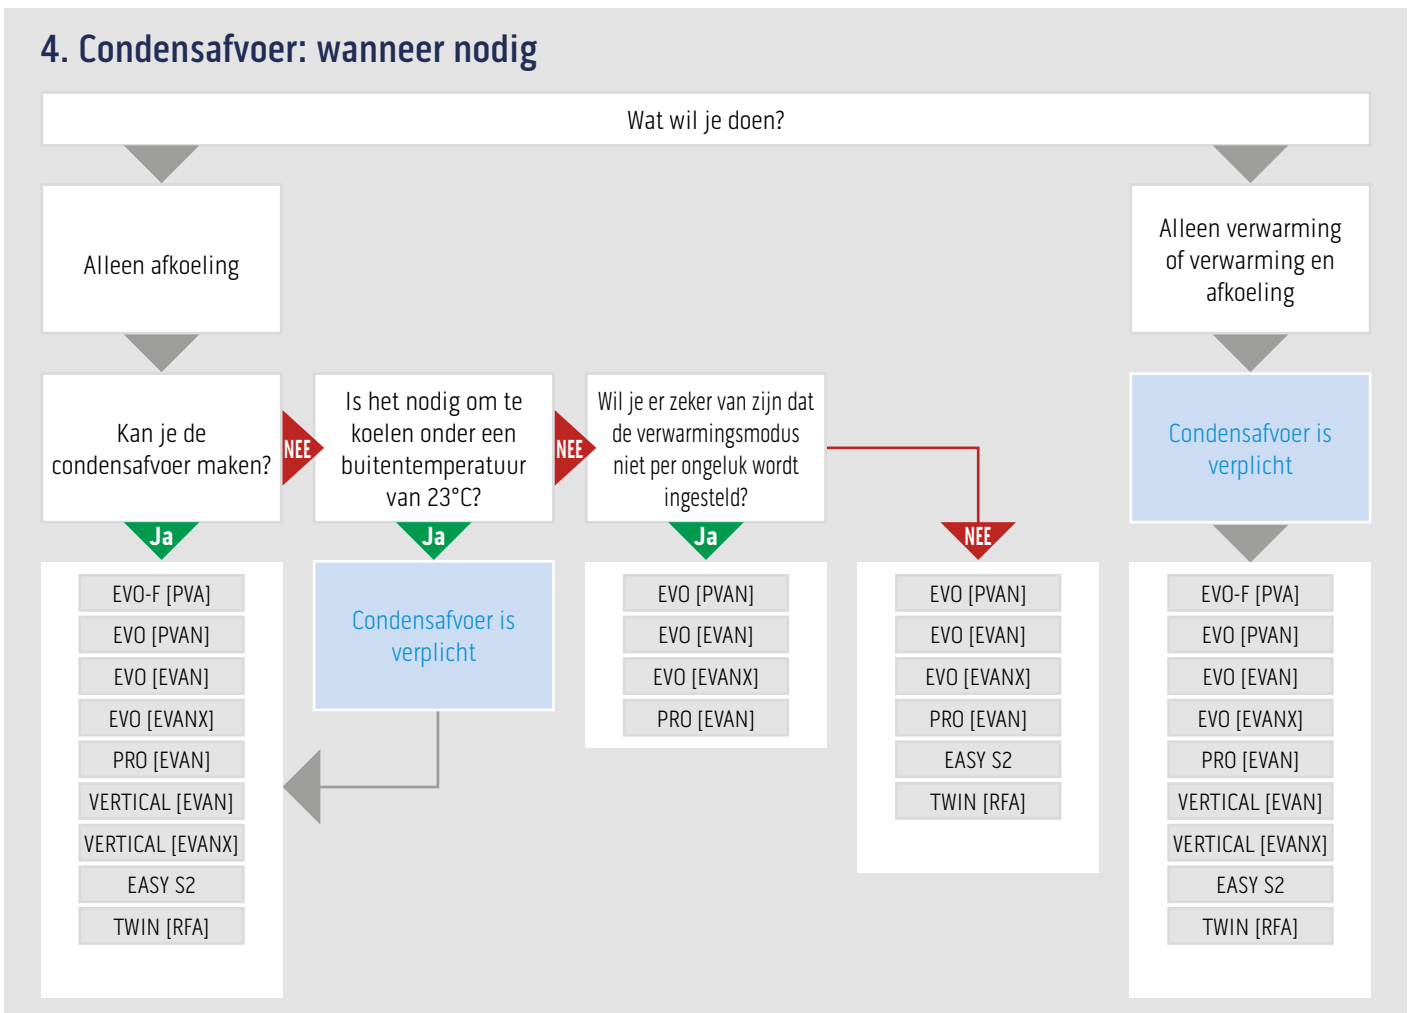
4. Condensafvoer: wanneer nodig

Wat wil je doen?

Alleen afkoeling

Alleen verwarming of verwarming en afkoeling

Kan je de condensafvoer maken?

NEE

Is het nodig om te koelen onder een buitentemperatuur van 23°C?

NEE

Wil je er zeker van zijn dat de verwarmingsmodus niet per ongeluk wordt ingesteld?

Condensafvoer is verplicht

Ja

EVO-F [PVA]
EVO [PVAN]
EVO [EVAN]
EVO [EVANX]
PRO [EVAN]
VERTICAL [EVAN]
VERTICAL [EVANX]
EASY S2
TWIN [RFA]

Ja

Condensafvoer is verplicht

Ja

EVO [PVAN]
EVO [EVAN]
EVO [EVANX]
PRO [EVAN]

NEE

EVO [PVAN]
EVO [EVAN]
EVO [EVANX]
PRO [EVAN]
EASY S2
TWIN [RFA]

EVO-F [PVA]
EVO [PVAN]
EVO [EVAN]
EVO [EVANX]
PRO [EVAN]
VERTICAL [EVAN]
VERTICAL [EVANX]
EASY S2
TWIN [RFA]